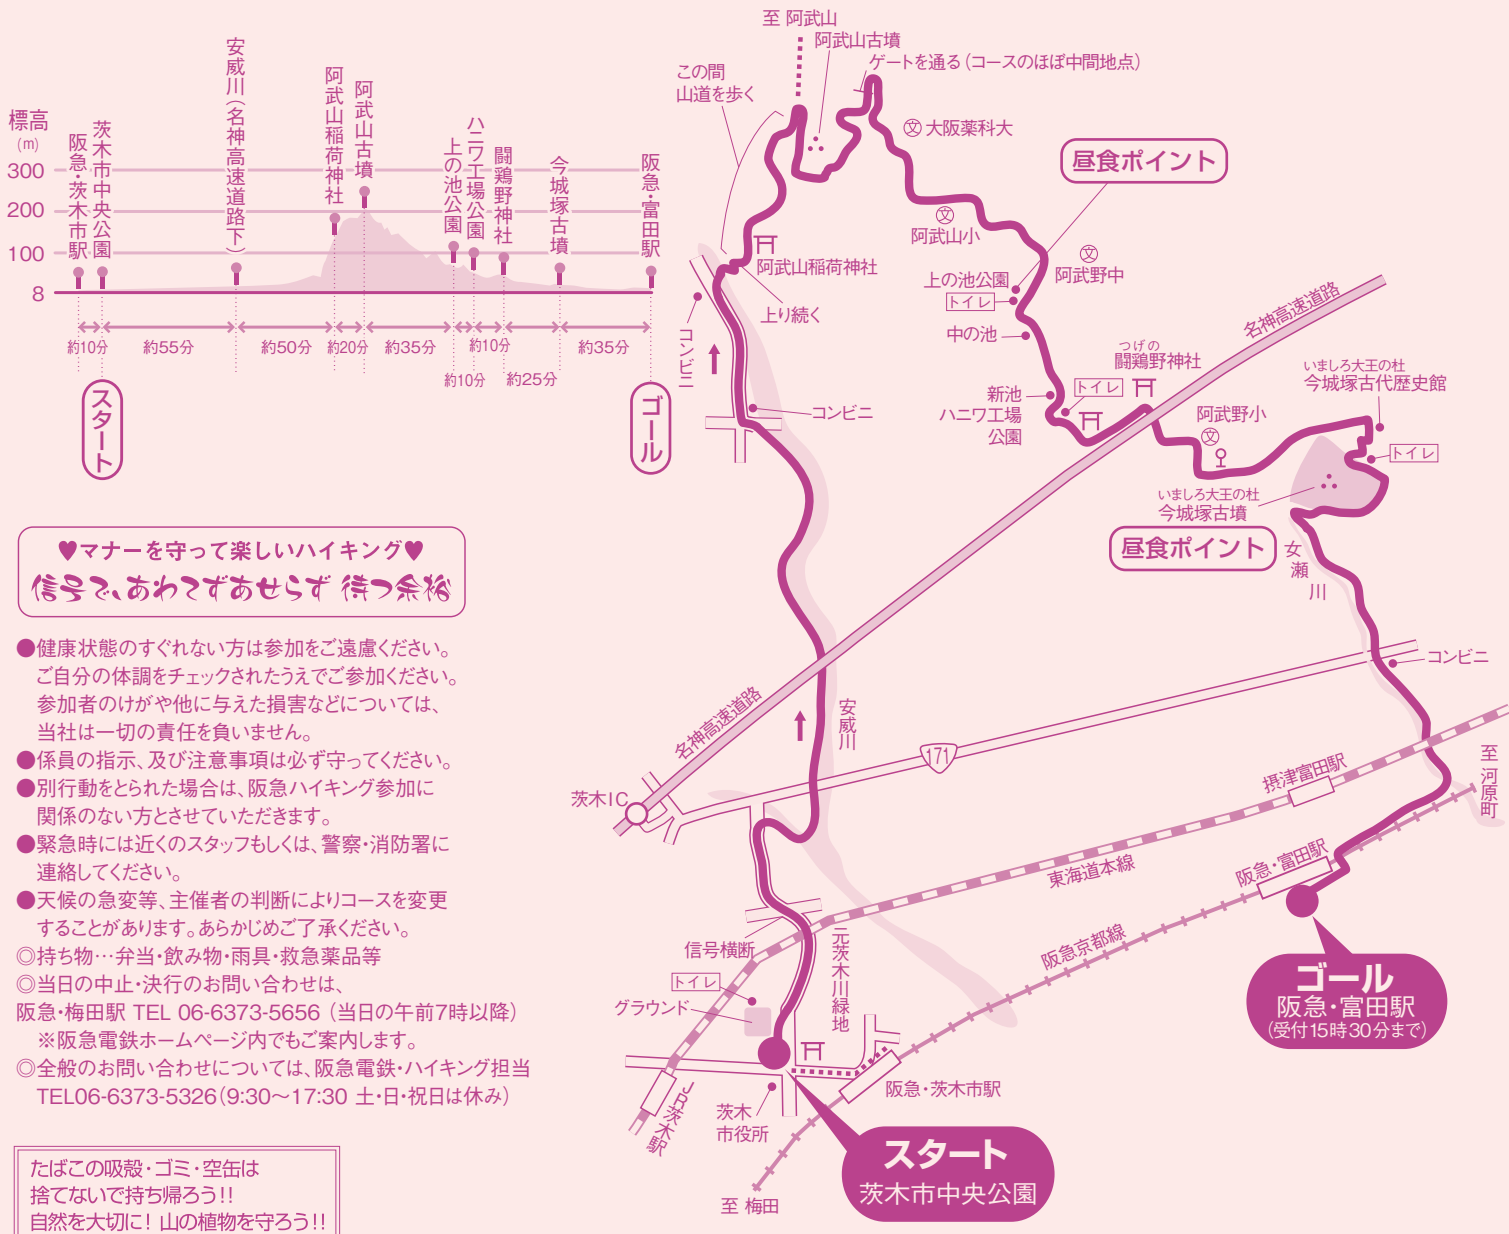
標高
(m)
300
200
100
8

阪急・茨木市駅
茨木市中央公園
安威川(名神高速道路下)
阿武山稲荷神社
阿武山古墳
上の池公園
ハニワ工場公園
闘鶏野神社
今城塚古墳
阪急・富田駅

約10分 約55分 約50分 約20分 約35分 約10分 約10分 約25分 約35分

スタート
ゴール

♥マナーを守って楽しいハイキング♥
信号で、あわてずあせらず 待つ余裕

●健康状態のすぐれない方は参加をご遠慮ください。ご自分の体調をチェックされたうえでご参加ください。参加者のけがや他に与えた損害などについては、当社は一切の責任を負いません。
●係員の指示、及び注意事項は必ず守ってください。
●別行動をとられた場合は、阪急ハイキング参加に関係のない方とさせていただきます。
●緊急時には近くのスタッフもしくは、警察・消防署に連絡してください。
●天候の急変等、主催者の判断によりコースを変更することがあります。あらかじめご了承ください。
◎持ち物…弁当・飲み物・雨具・救急薬品等
◎当日の中止・決行のお問い合わせは、
阪急・梅田駅 TEL 06-6373-5656(当日の午前7時以降)
※阪急電鉄ホームページ内でもご案内します。
◎全般のお問い合わせについては、阪急電鉄・ハイキング担当
TEL06-6373-5326(9:30~17:30 土・日・祝日は休み)

たばこの吸殻・ゴミ・空缶は
捨てないで持ち帰ろう!!
自然を大切に! 山の植物を守ろう!!

至 阿武山
阿武山古墳
ゲートを通る(コースのほぼ中間地点)
この間
山道を歩く
大阪薬科大
昼食ポイント
阿武山小
阿武山稲荷神社
上の池公園
トイレ
阿武野中
上り続く
中の池
名神高速道路
つげの
闘鶏野神社
いましろ大王の杜
今城塚古代歴史館
新池
ハニワ工場
公園
トイレ
阿武野小
トイレ
コンビニ
コンビニ
いましろ大王の杜
今城塚古墳
昼食ポイント
女
瀬
川
コンビニ
名神高速道路
安威川
171
茨木IC
摂津富田駅
至
河原町
東海道本線
阪急・富田駅
信号横断
元茨木川緑地
阪急京都線
トイレ
グラウンド
ゴール
阪急・富田駅
(受付15時30分まで)
JR茨木駅
茨木
市役所
阪急・茨木市駅
スタート
茨木市中央公園
至 梅田